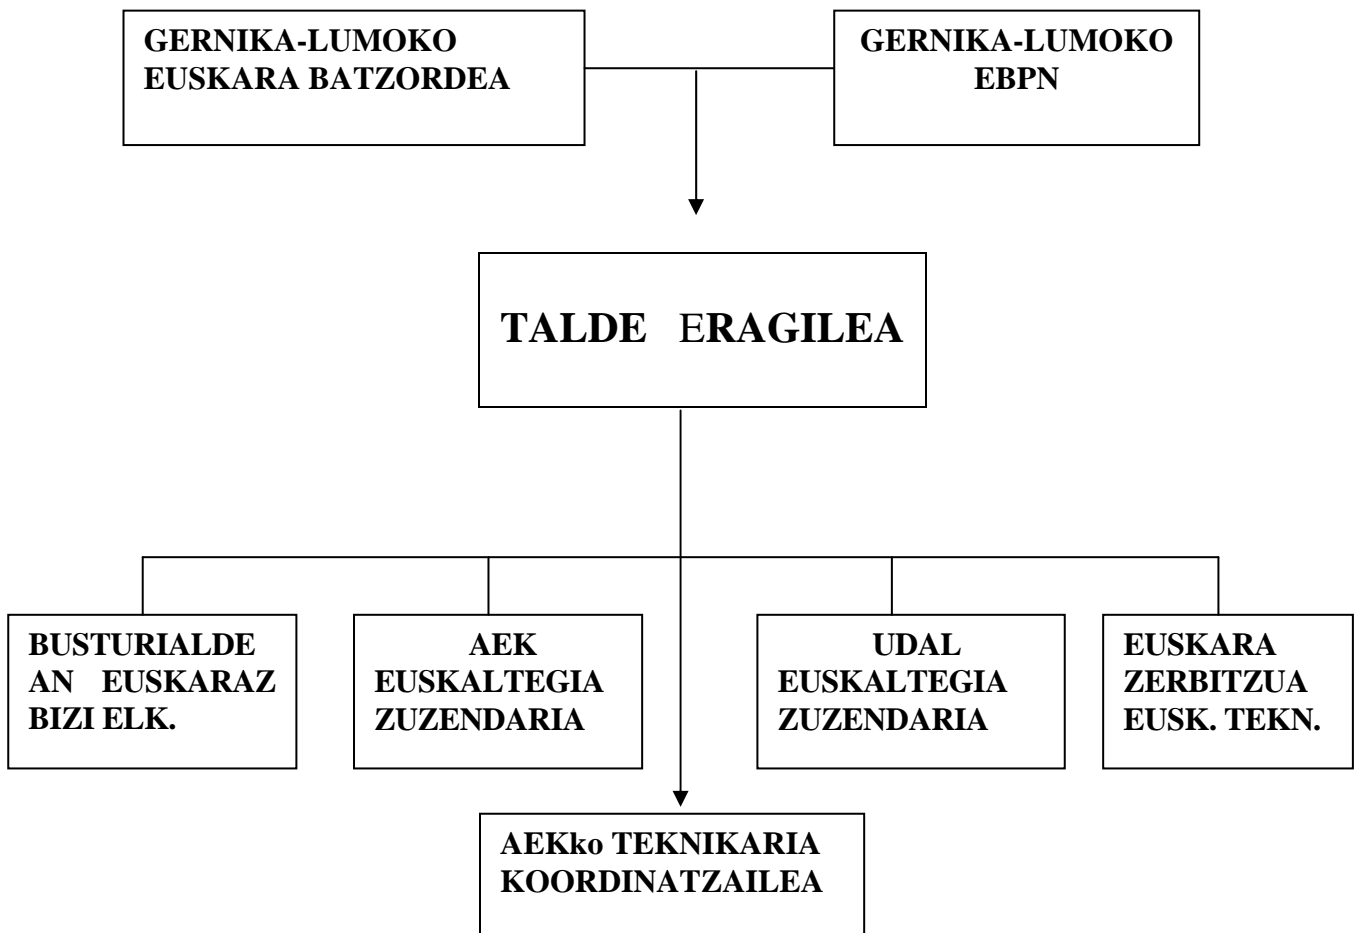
GERNIKA-LUMOKO EUSKARA BATZORDEA

GERNIKA-LUMOKO EBPN

TALDE ERAGILEA

BUSTURIALDEAN EUSKARAZ BIZI ELK.

AEK EUSKALTEGIA ZUZENDARIA

UDAL EUSKALTEGIA ZUZENDARIA

EUSKARA ZERBITZUA EUSK. TEKN.

AEKko TEKNIKARIA KOORDINATZAILEA